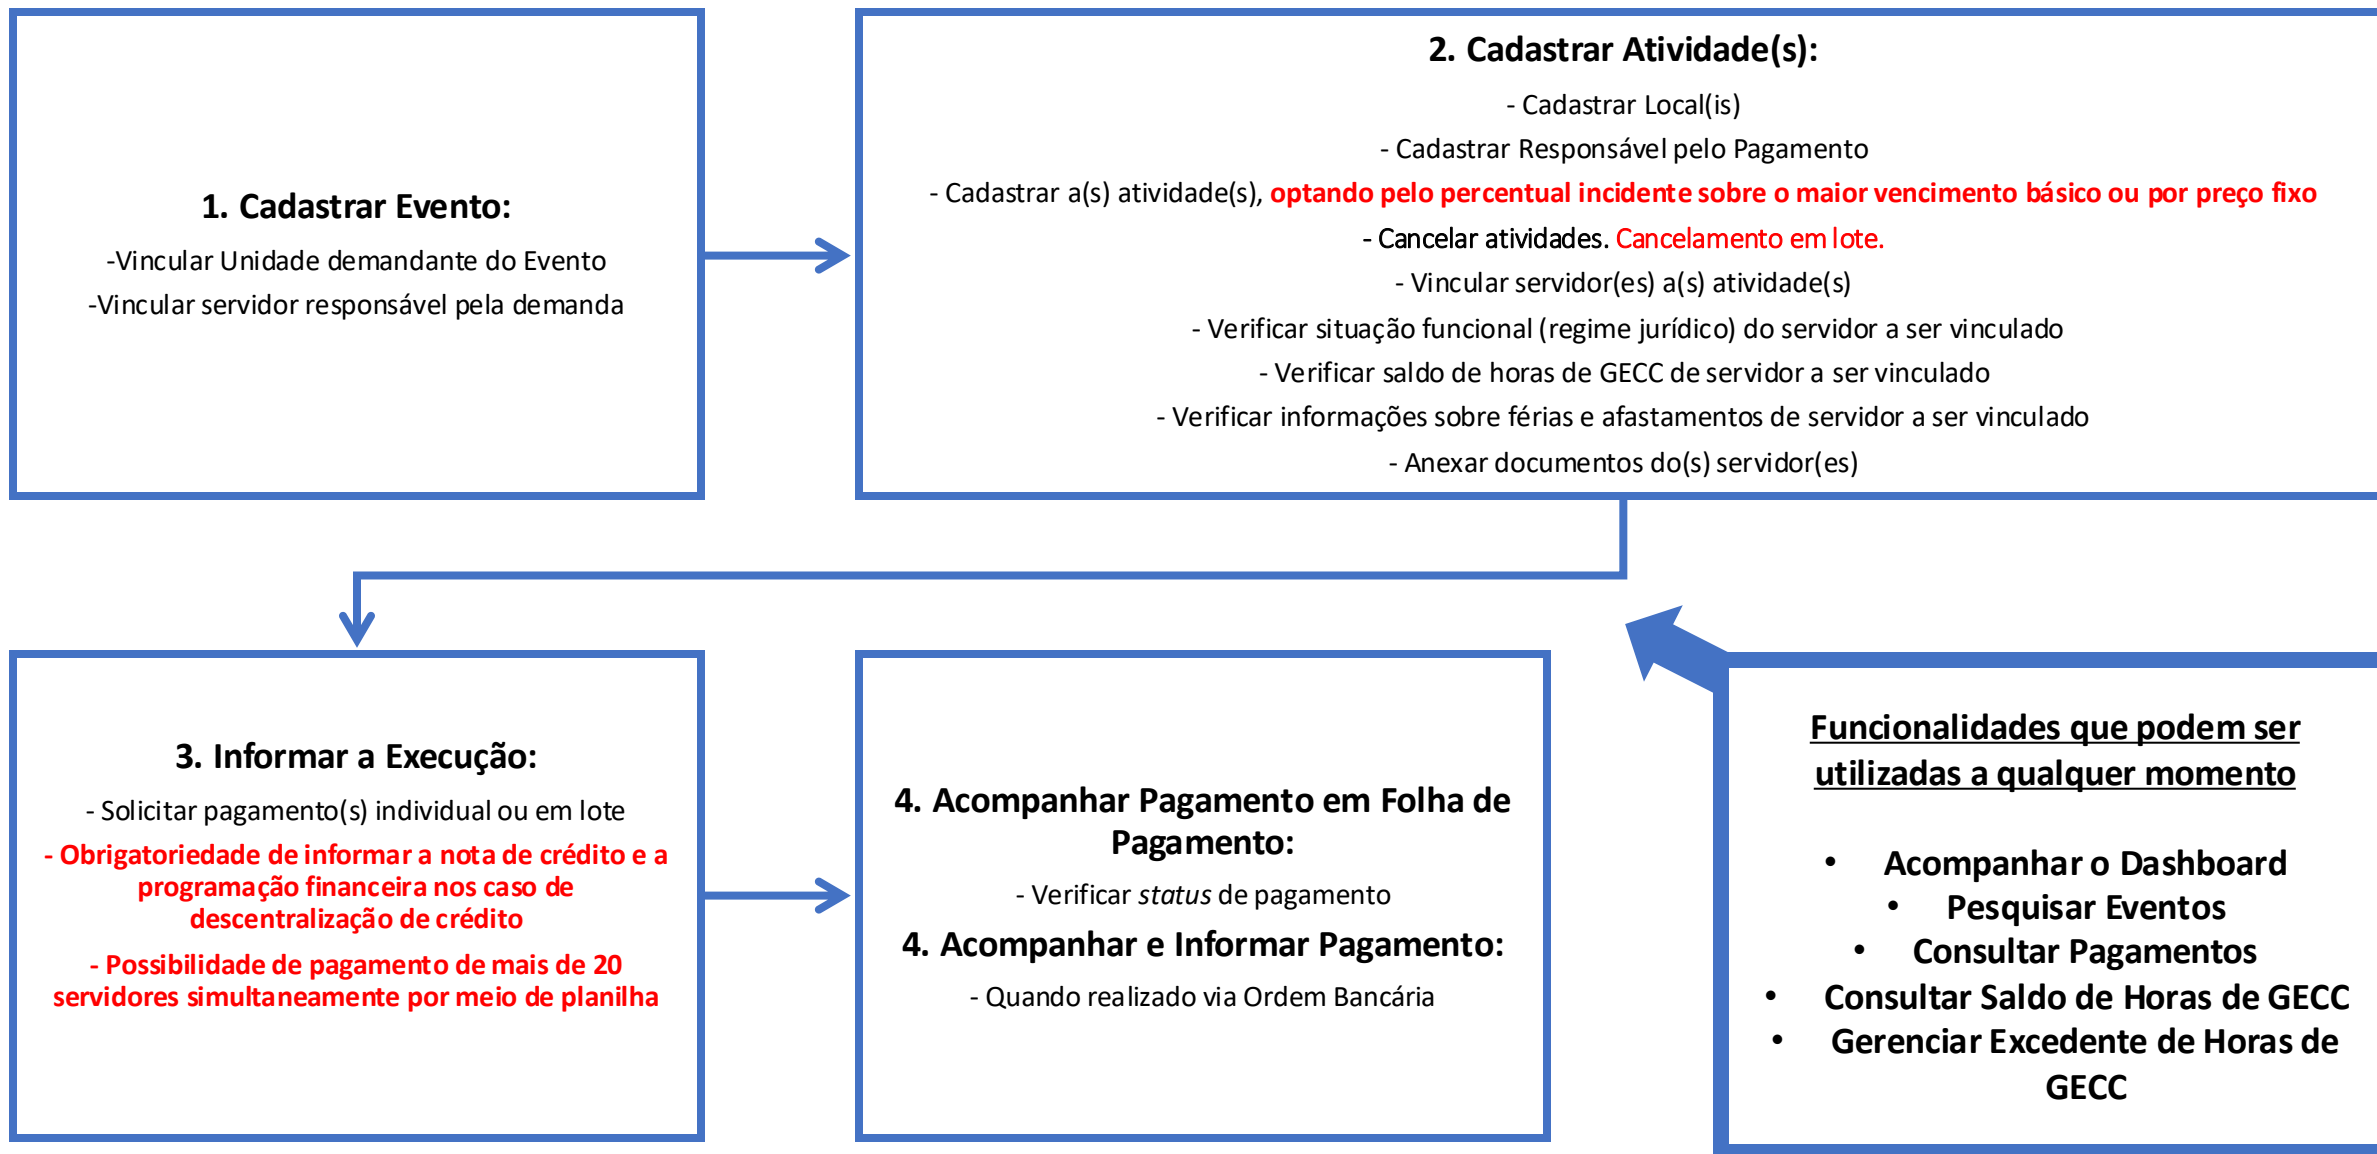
1. Cadastrar Evento:

-Vincular Unidade demandante do Evento

-Vincular servidor responsável pela demanda

2. Cadastrar Atividade(s):

- Cadastrar Local(is)

- Cadastrar Responsável pelo Pagamento

- Cadastrar a(s) atividade(s), optando pelo percentual incidente sobre o maior vencimento básico ou por preço fixo

- Cancelar atividades. Cancelamento em lote.

- Vincular servidor(es) a(s) atividade(s)

- Verificar situação funcional (regime jurídico) do servidor a ser vinculado

- Verificar saldo de horas de GECC de servidor a ser vinculado

- Verificar informações sobre férias e afastamentos de servidor a ser vinculado

- Anexar documentos do(s) servidor(es)

3. Informar a Execução:

- Solicitar pagamento(s) individual ou em lote

- Obrigatoriedade de informar a nota de crédito e a programação financeira nos caso de descentralização de crédito

- Possibilidade de pagamento de mais de 20 servidores simultaneamente por meio de planilha

4. Acompanhar Pagamento em Folha de Pagamento:

- Verificar *status* de pagamento

4. Acompanhar e Informar Pagamento:

- Quando realizado via Ordem Bancária

Funcionalidades que podem ser utilizadas a qualquer momento

• Acompanhar o Dashboard
• Pesquisar Eventos
• Consultar Pagamentos
• Consultar Saldo de Horas de GECC
• Gerenciar Excedente de Horas de GECC